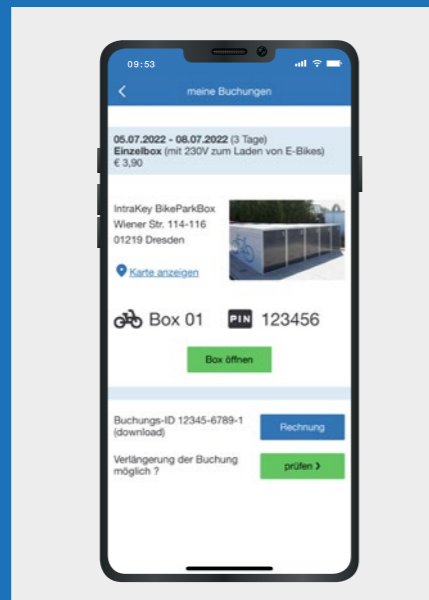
09:53

meine Buchungen

05.07.2022 - 08.07.2022 (3 Tage)
Einzelbox (mit 230V zum Laden von E-Bikes)
€ 3,90

IntraKey BikeParkBox
Wiener Str. 114-116
01219 Dresden

Karte anzeigen

Box 01 PIN 123456

Box öffnen

Buchungs-ID 12345-6789-1 (download)

Rechnung

Verlängerung der Buchung möglich ?

prüfen ›